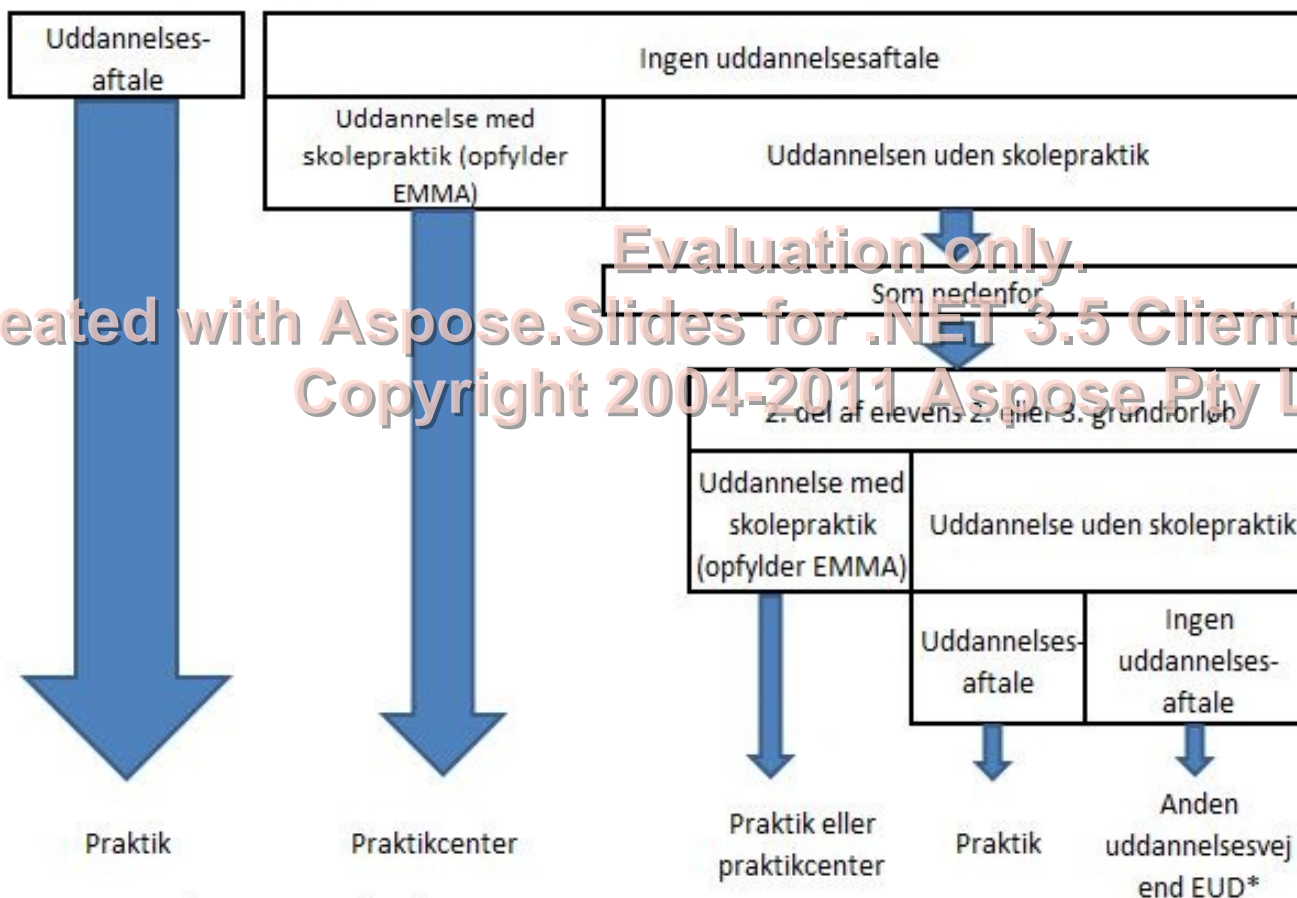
Uddannelsesaftale

Ingen uddannelsesaftale

Uddannelse med skolepraktik (opfylder EMMA)

Uddannelsen uden skolepraktik

Evaluation only.
eated with Aspose.Slides for .NET 3.5 Client
Copyright 2004-2011 Aspose Pty L

Som nedenfor

2. del af elevens 2. eller 3. grundforløb

Uddannelse med skolepraktik (opfylder EMMA)

Uddannelse uden skolepraktik

Uddannelsesaftale

Ingen uddannelsesaftale

Praktik

Praktikcenter

Praktik eller praktikcenter

Praktik

Anden uddannelsesvej end EUD*